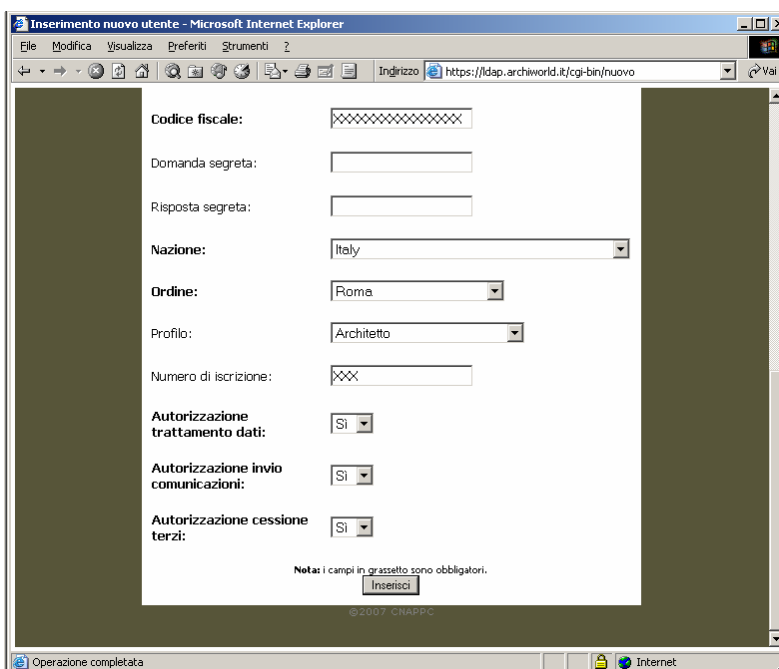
Inserimento nuovo utente - Microsoft Internet Explorer

File Modifica Visualizza Preferiti Strumenti ?

Indirizzo https://ldap.archiworld.it/cgi-bin/nuovo

Vai

Codice fiscale: XXXXXXXXXXXXXXXX

Domanda segreta:

Risposta segreta:

Nazione: Italy

Ordine: Roma

Profilo: Architetto

Numero di iscrizione: XXX

Autorizzazione trattamento dati: Sì

Autorizzazione invio comunicazioni: Sì

Autorizzazione cessione terzi: Sì

Nota: i campi in grassetto sono obbligatori.

Inserisci

©2007 CNAPPC

Operazione completata

Internet